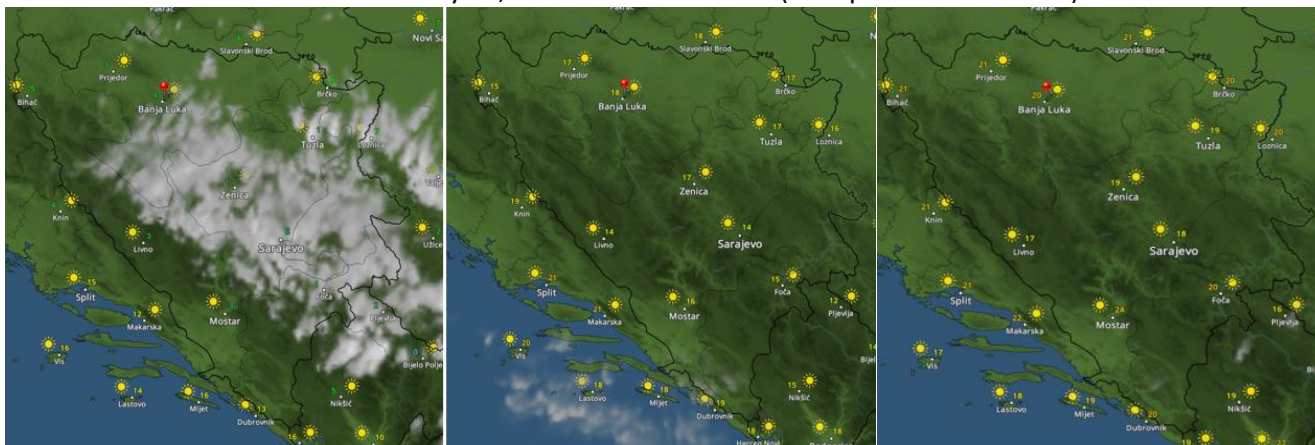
Pakrac
Slavonski Brod
Novi S
Prijedor
Bihać
Banja Luka
Brčko
Tuzla
Loznica
Valje
Zenica
Knin
4
Livno
3
Sarajevo
8
Užice
Split
15
Makarska
12
Mostar
Foča
Pljevlja
Vis
16
Bijelo Polje
0
Lastovo
14
Mljet
Dubrovnik
13
Nikšić
5
10

Pakrac
Slavonski Brod
17
Prijedor
15
Bihać
18
Banja Luka
17
Brčko
17
Tuzla
16
Loznica
17
Zenica
19
Knin
14
Livno
14
Sarajevo
21
Split
15
Foča
21
Makarska
16
Mostar
12
Pljevlja
20
Vis
18
Lastovo
18
Mljet
19
Dubrovnik
15
Nikšić
18
Herceg Novi
18

Pakrac
21
Slavonski Brod
21
Prijedor
21
Bihać
20
Banja Luka
20
Brčko
19
Tuzla
20
Loznica
19
Zenica
21
Knin
17
Livno
18
Sarajevo
21
Split
20
Foča
22
Makarska
24
Mostar
16
Pljevlja
17
Vis
18
Lastovo
19
Mljet
20
Dubrovnik
19
Nikšić